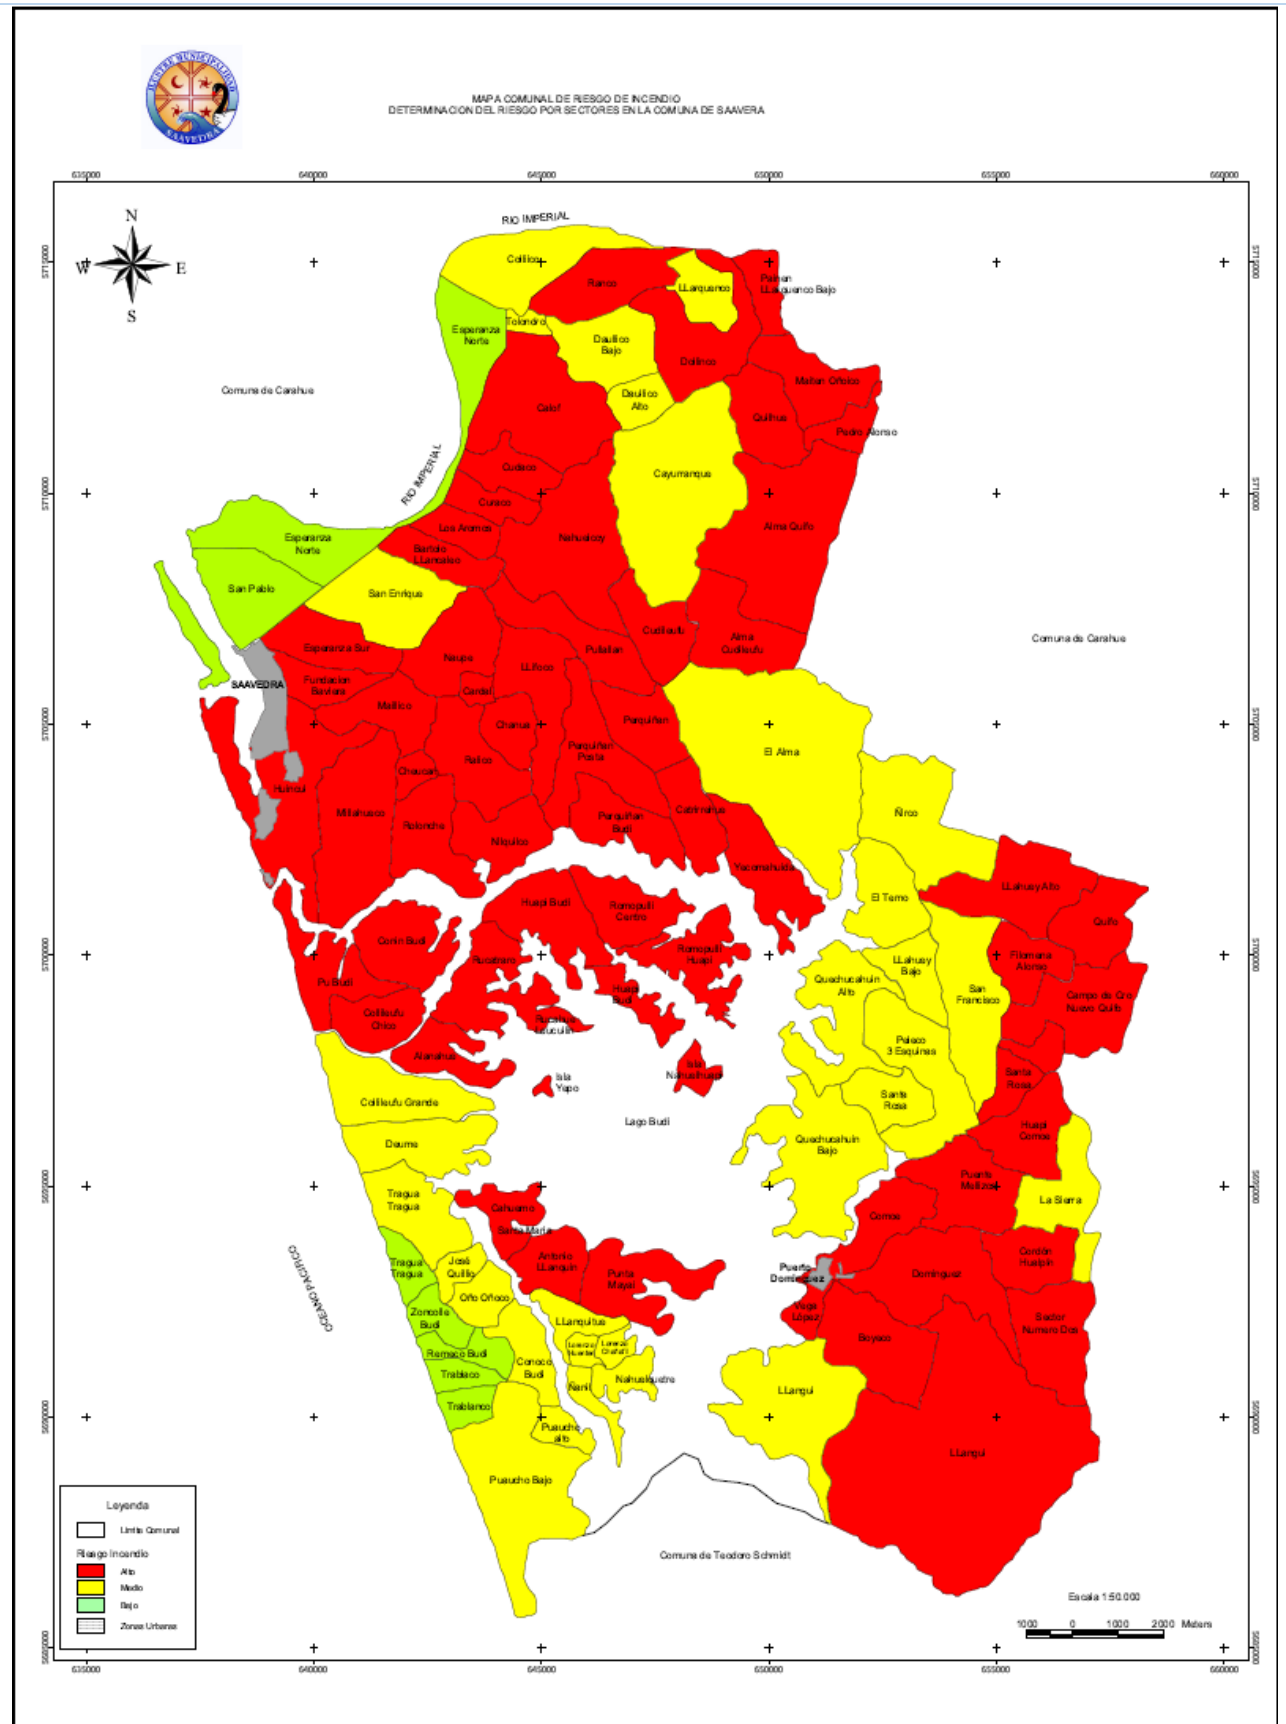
MUNICIPALIDAD SAAVEDRA

MAPA COMUNAL DE RIESGO DE INCENDIO
DETERMINACION DEL RIESGO POR SECTORES EN LA COMUNA DE SAAVERA

635000 640000 645000 650000 655000 660000

N
W E
S

5710000
5705000
5700000
5695000
5690000
5685000
5680000

RIO IMPERIAL
Collico
Ranco
LLarquenco
Pangen LLarquenco Bajo
Esperanza Norte
Tolondro
Daullico Bajo
Dollinco
Mañan Oñoco
Daullico Alto
Quilhue
Pedro Alonso
Calof
Comuna de Carahue
RIO IMPERIAL
Curileo
Cayumanque
Curaco
Los Aromos
Nahualcoy
Alma Quilfo
Esperanza Norte
Bartolo Llancaleo
San Enrique
San Pablo
Cudileufu
Esperanza Sur
Naupe
Llifoco
Pullallan
Alma Cudileufu
Comuna de Carahue
SAAVEDRA
Fundacion Baviera
Cardal
Malfico
Chanue
Parqueñen
El Alma
Parqueñen Poste
Rallco
Chacual
Huilnui
Miñahueco
Rolonche
Parquehan Budi
Cabrimaiñe
Ñirco
Niquilco
Yacomahuida
Huapi Budi
Romopulli Centro
El Temo
LLahuey Alto
Quilfo
Collin Budi
Romopulli Huapi
Ñusitrarro
LLahuey Bajo
Filomena Alonso
Quechucahuin Alto
San Francisco
Pu Budi
Huapi Budi
Campo de Oro Nuevo Quilfo
Collileufu Chico
Huapi Llecullin
Isla Nahuelhuapi
Palaco 3 Esquinas
Aranahue
Isla Yepo
Santa Rosa
Santa Rosa
Collileufu Grande
Lago Budi
Huapi Comoe
Deume
Quechucahuin Bajo
Puerto Mañizo
Tragua Tragua
La Sierra
Cahuemo
Comoe
Santa Maria
Antonio Llanquin
Cordon Huapin
Puerto Dominguez
Tragua Tragua
José Quilio
Punta Mayai
Dominguez
OCEANO PACIFICO
Oño Oñoco
Vega Lopez
Sector Numero Dos
Zancolle Budi
LLanquitue
Boyeco
Lorenzo Huenten
Lorenzo Chehuin
Romaco Budi
Conoco Budi
Nahuelquetre
Trableco
Naril
LLangui
Trablanco
Pueucho alto
Llangui
Pueucho Bajo
Comuna de Teodoro Schmidt

Leyenda
Limite Comunal
Riesgo Incendio
Alto
Medio
Bajo
Zonas Urbanas

Escala 1:50.000
1000 0 1000 2000 Meters